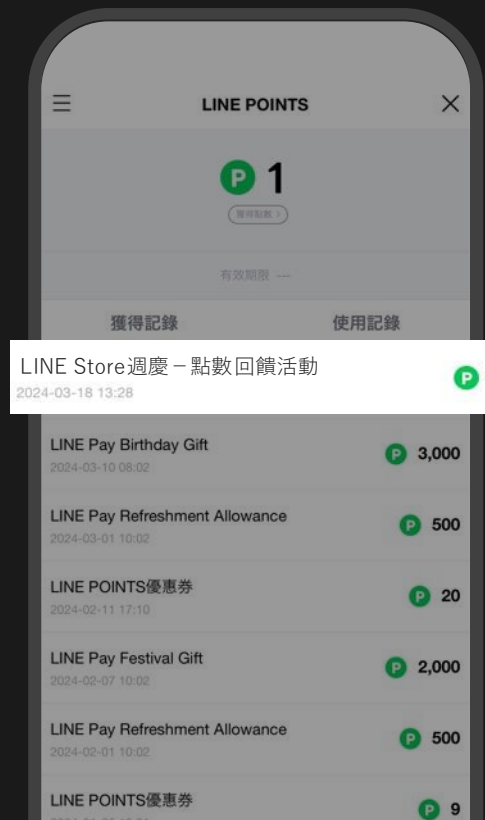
LINE POINTS

P 1

獲得點數 >

有效期限 ---

獲得記錄

使用記錄

LINE Store週慶－點數回饋活動
2024-03-18 13:28

P

LINE Pay Birthday Gift
2024-03-10 08:02

P 3,000

LINE Pay Refreshment Allowance
2024-03-01 10:02

P 500

LINE POINTS優惠券
2024-02-11 17:10

P 20

LINE Pay Festival Gift
2024-02-07 10:02

P 2,000

LINE Pay Refreshment Allowance
2024-02-01 10:02

P 500

LINE POINTS優惠券
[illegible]

P 9